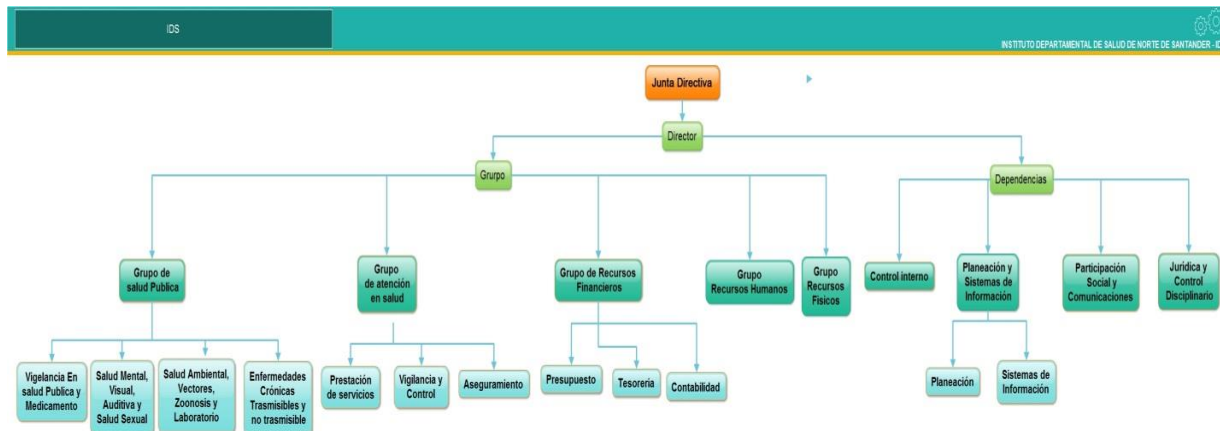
IDS

INSTITUTO DEPARTAMENTAL DE SALUD DE NORTE DE SANTANDER - I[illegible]

Junta Directiva

Director

Grupo

Dependencias

Grupo de salud Publica

Grupo de atención en salud

Grupo de Recursos Financieros

Grupo Recursos Humanos

Grupo Recursos Físicos

Control interno

Planeación y Sistemas de Información

Participación Social y Comunicaciones

Jurídica y Control Disciplinario

Vigelancia En salud Publica y Medicamento

Salud Mental, Visual, Auditiva y Salud Sexual

Salud Ambiental, Vectores, Zoonosis y Laboratorio

Enfermedades Crónicas Trasmisibles y no trasmisible

Prestación de servicios

Vigilancia y Control

Aseguramiento

Presupuesto

Tesorería

Contabilidad

Planeación

Sistemas de Información